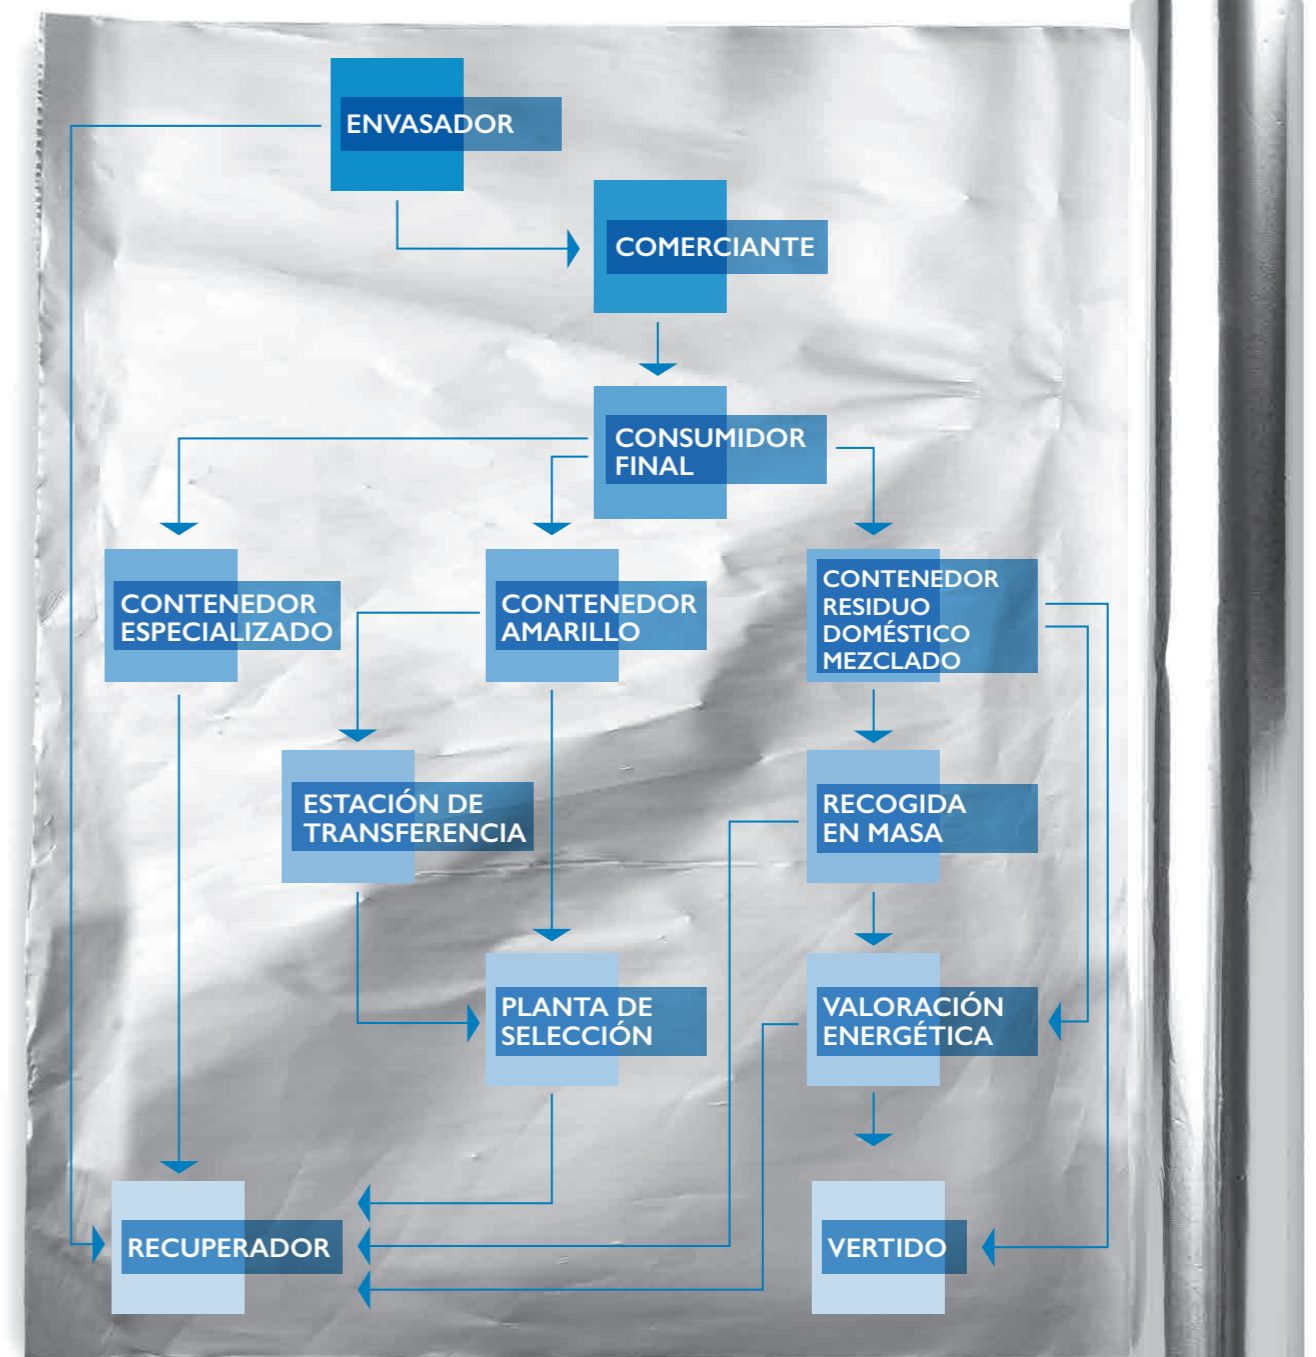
ENVASADOR

COMERCIANTE

CONSUMIDOR FINAL

CONTENEDOR ESPECIALIZADO

CONTENEDOR AMARILLO

CONTENEDOR RESIDUO DOMÉSTICO MEZCLADO

ESTACIÓN DE TRANSFERENCIA

RECOGIDA EN MASA

PLANTA DE SELECCIÓN

VALORACIÓN ENERGÉTICA

RECUPERADOR

VERTIDO